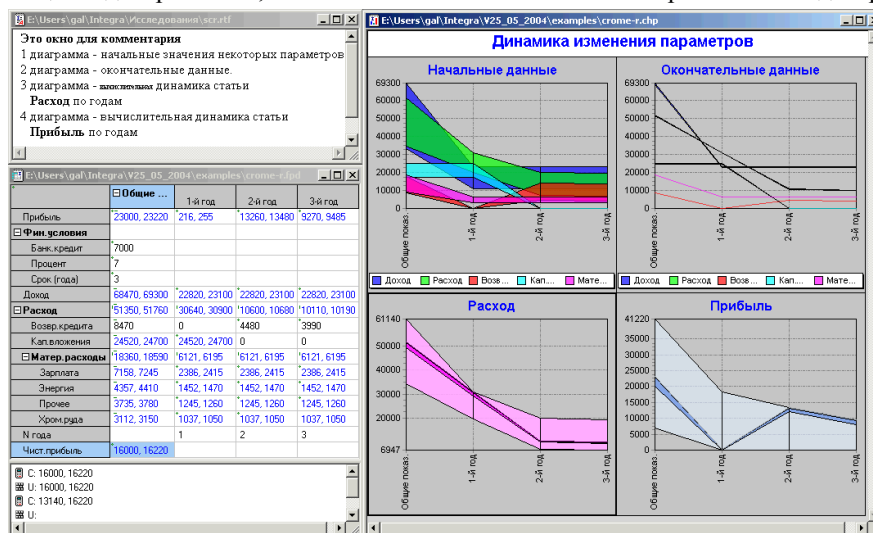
E:\Users\gal\Integra\Исследования\scr.rtf

Это окно для комментария
1 диаграмма - начальные значения некоторых параметров
2 диаграмма - окончательные данные.
3 диаграмма - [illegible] динамика статьи
Расход по годам
4 диаграмма - вычислительная динамика статьи
Прибыль по годам

E:\Users\gal\Integra\V25_05_2004\examples\crome-r.fpd

| | Общие ... | 1-й год | 2-й год | 3-й год |
|---|---|---|---|---|
| Прибыль | 23000, 23220 | 216, 255 | 13260, 13480 | 9270, 9485 |
| Фин.условия | | | | |
| Банк.кредит | 7000 | | | |
| Процент | 7 | | | |
| Срок (года) | 3 | | | |
| Доход | 68470, 69300 | 22820, 23100 | 22820, 23100 | 22820, 23100 |
| Расход | 51350, 51760 | 30640, 30900 | 10600, 10680 | 10110, 10190 |
| Возвр.кредита | 8470 | 0 | 4480 | 3990 |
| Кап.вложения | 24520, 24700 | 24520, 24700 | 0 | 0 |
| Матер.расходы | 18360, 18590 | 6121, 6195 | 6121, 6195 | 6121, 6195 |
| Зарплата | 7158, 7245 | 2386, 2415 | 2386, 2415 | 2386, 2415 |
| Энергия | 4357, 4410 | 1452, 1470 | 1452, 1470 | 1452, 1470 |
| Прочее | 3735, 3780 | 1245, 1260 | 1245, 1260 | 1245, 1260 |
| Хром.руда | 3112, 3150 | 1037, 1050 | 1037, 1050 | 1037, 1050 |
| N года | | 1 | 2 | 3 |
| Чист.прибыль | 16000, 16220 | | | |

C: 16000, 16220
U: 16000, 16220
C: 13140, 16220
U:

E:\Users\gal\Integra\V25_05_2004\examples\crome-r.chp

Динамика изменения параметров

Начальные данные
69300, 60000, 50000, 40000, 30000, 20000, 10000, 0
Общие показ. 1-й год 2-й год 3-й год
Доход Расход Возв... Кап... Мате...

Окончательные данные
69300, 60000, 50000, 40000, 30000, 20000, 10000, 0
Общие показ. 1-й год 2-й год 3-й год
Доход Расход Возв... Кап... Мате...

Расход
61140, 50000, 40000, 30000, 20000, 6947
Общие показ. 1-й год 2-й год 3-й год

Прибыль
41220, 35000, 30000, 25000, 20000, 15000, 10000, 5000, 0
Общие показ. 1-й год 2-й год 3-й год